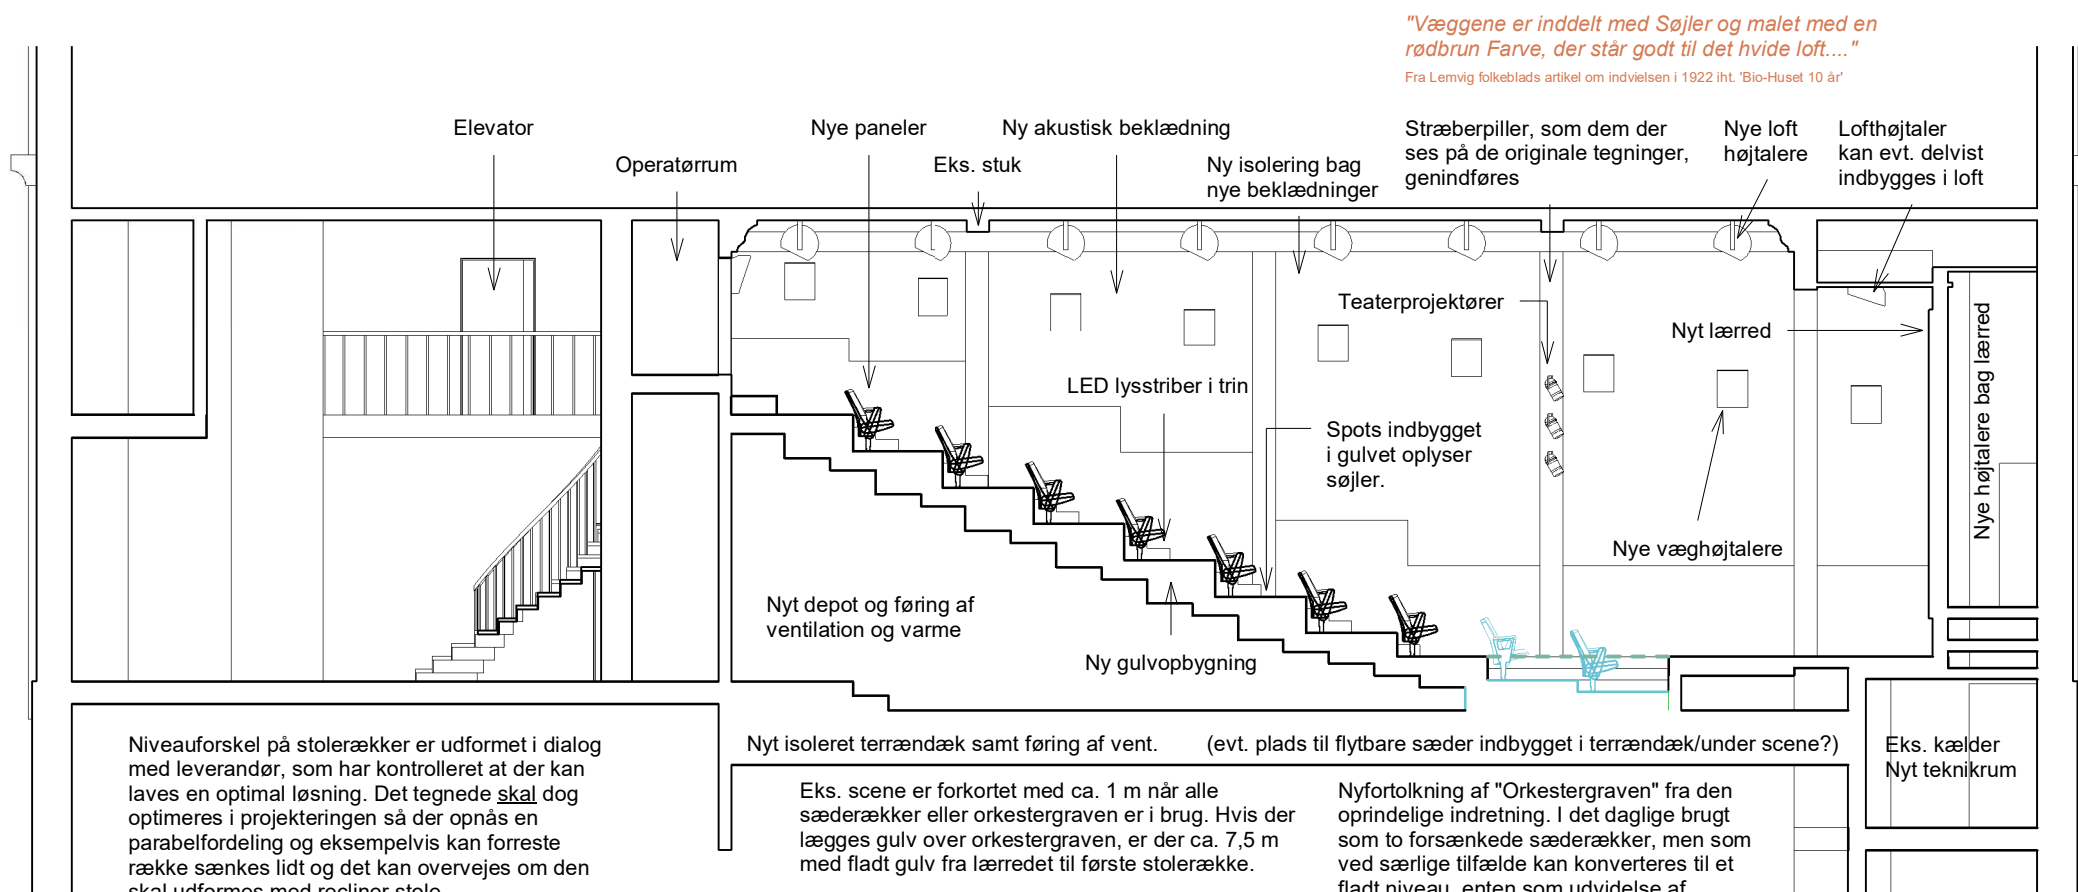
"Væggene er inddelt med Søjler og malet med en rødbrun Farve, der står godt til det hvide loft...."
Fra Lemvig folkeblads artikel om indvielsen i 1922 iht. 'Bio-Huset 10 år'

Elevator

Operatørrum

Nye paneler

Eks. stuk

Ny akustisk beklædning

Ny isolering bag nye beklædninger

Stræberpiller, som dem der ses på de originale tegninger, genindføres

Nye loft højtalere

Lofthøjtaler kan evt. delvist indbygges i loft

Teaterprojektører

Nyt lærred

Nye højtalere bag lærred

LED lysstriber i trin

Spots indbygget i gulvet oplyser søjler.

Nye væghøjtalere

Nyt depot og føring af ventilation og varme

Ny gulvopbygning

Niveauforskel på stolerække er udformet i dialog med leverandør, som har kontrolleret at der kan laves en optimal løsning. Det tegnede skal dog optimeres i projekteringen så der opnås en parabelfordeling og eksempelvis kan forreste række sænkes lidt og det kan overvejes om den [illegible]

Nyt isoleret terrændæk samt føring af vent.

(evt. plads til flytbare sæder indbygget i terrændæk/under scene?)

Eks. kælder
Nyt teknikrum

Eks. scene er forkortet med ca. 1 m når alle sæderækker eller orkestergraven er i brug. Hvis der lægges gulv over orkestergraven, er der ca. 7,5 m med fladt gulv fra lærredet til første stolerække.

Nyfortolkning af "Orkestergraven" fra den oprindelige indretning. I det daglige brugt som to forsænkede sæderækker, men som ved særlige tilfælde kan konverteres til et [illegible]